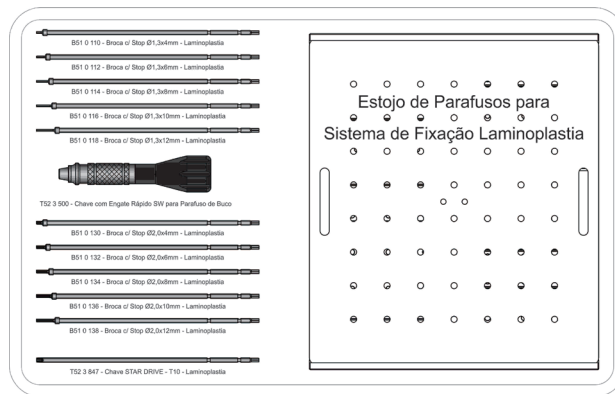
B51 0 110 - Broca c/ Stop Ø1,3x4mm - Laminoplastia

B51 0 112 - Broca c/ Stop Ø1,3x6mm - Laminoplastia

B51 0 114 - Broca c/ Stop Ø1,3x8mm - Laminoplastia

B51 0 116 - Broca c/ Stop Ø1,3x10mm - Laminoplastia

B51 0 118 - Broca c/ Stop Ø1,3x12mm - Laminoplastia

TS2 3 500 - Chave com Engate Rápido SW para Parafuso de Buco

B51 0 130 - Broca c/ Stop Ø2,0x4mm - Laminoplastia

B51 0 132 - Broca c/ Stop Ø2,0x6mm - Laminoplastia

B51 0 134 - Broca c/ Stop Ø2,0x8mm - Laminoplastia

B51 0 136 - Broca c/ Stop Ø2,0x10mm - Laminoplastia

B51 0 138 - Broca c/ Stop Ø2,0x12mm - Laminoplastia

T52 3 847 - Chave STAR DRIVE - T10 - Laminoplastia

Estojo de Parafusos para Sistema de Fixação Laminoplastia